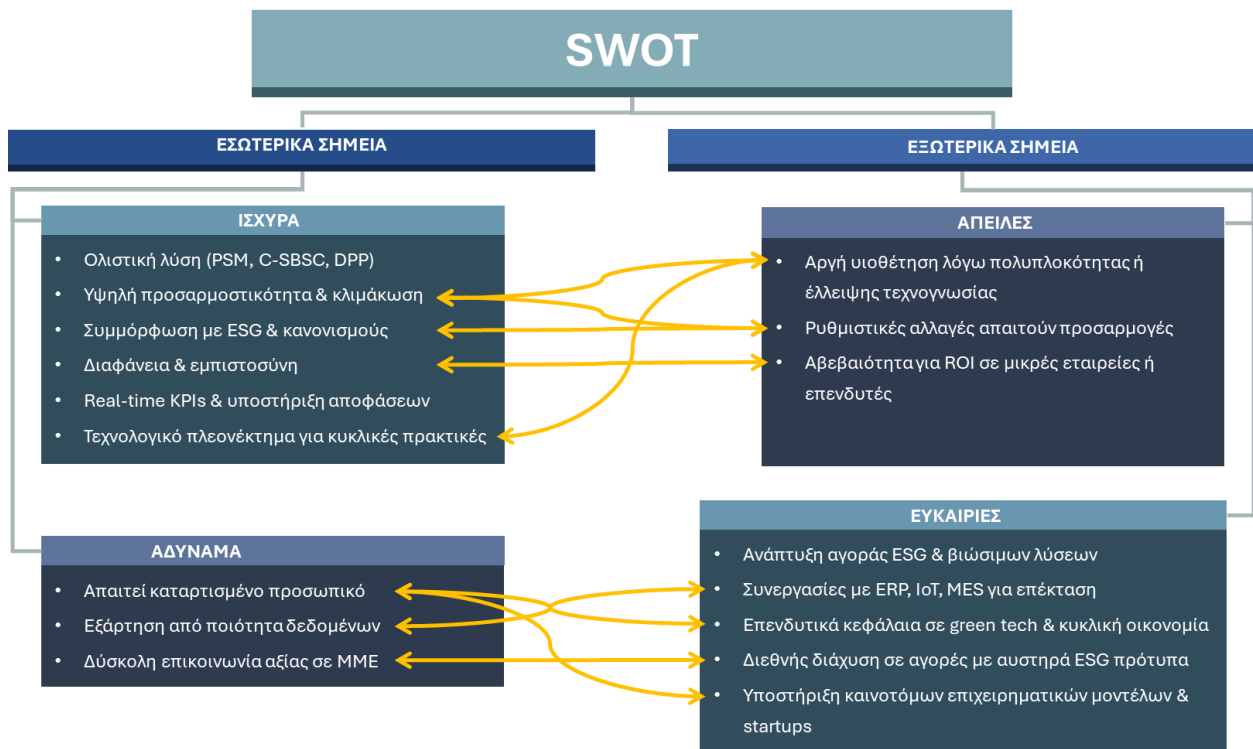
SWOT

ΕΣΩΤΕΡΙΚΑ ΣΗΜΕΙΑ

ΕΞΩΤΕΡΙΚΑ ΣΗΜΕΙΑ

ΙΣΧΥΡΑ

• Ολιστική λύση (PSM, C-SBSC, DPP)
• Υψηλή προσαρμοστικότητα & κλιμάκωση
• Συμμόρφωση με ESG & κανονισμούς
• Διαφάνεια & εμπιστοσύνη
• Real-time KPIs & υποστήριξη αποφάσεων
• Τεχνολογικό πλεονέκτημα για κυκλικές πρακτικές

ΑΠΕΙΛΕΣ

• Αργή υιοθέτηση λόγω πολυπλοκότητας ή έλλειψης τεχνογνωσίας
• Ρυθμιστικές αλλαγές απαιτούν προσαρμογές
• Αβεβαιότητα για ROI σε μικρές εταιρείες ή επενδυτές

ΑΔΥΝΑΜΑ

• Απαιτεί καταρτισμένο προσωπικό
• Εξάρτηση από ποιότητα δεδομένων
• Δύσκολη επικοινωνία αξίας σε ΜΜΕ

ΕΥΚΑΙΡΙΕΣ

• Ανάπτυξη αγοράς ESG & βιώσιμων λύσεων
• Συνεργασίες με ERP, IoT, MES για επέκταση
• Επενδυτικά κεφάλαια σε green tech & κυκλική οικονομία
• Διεθνής διάχυση σε αγορές με αυστηρά ESG πρότυπα
• Υποστήριξη καινοτόμων επιχειρηματικών μοντέλων & startups